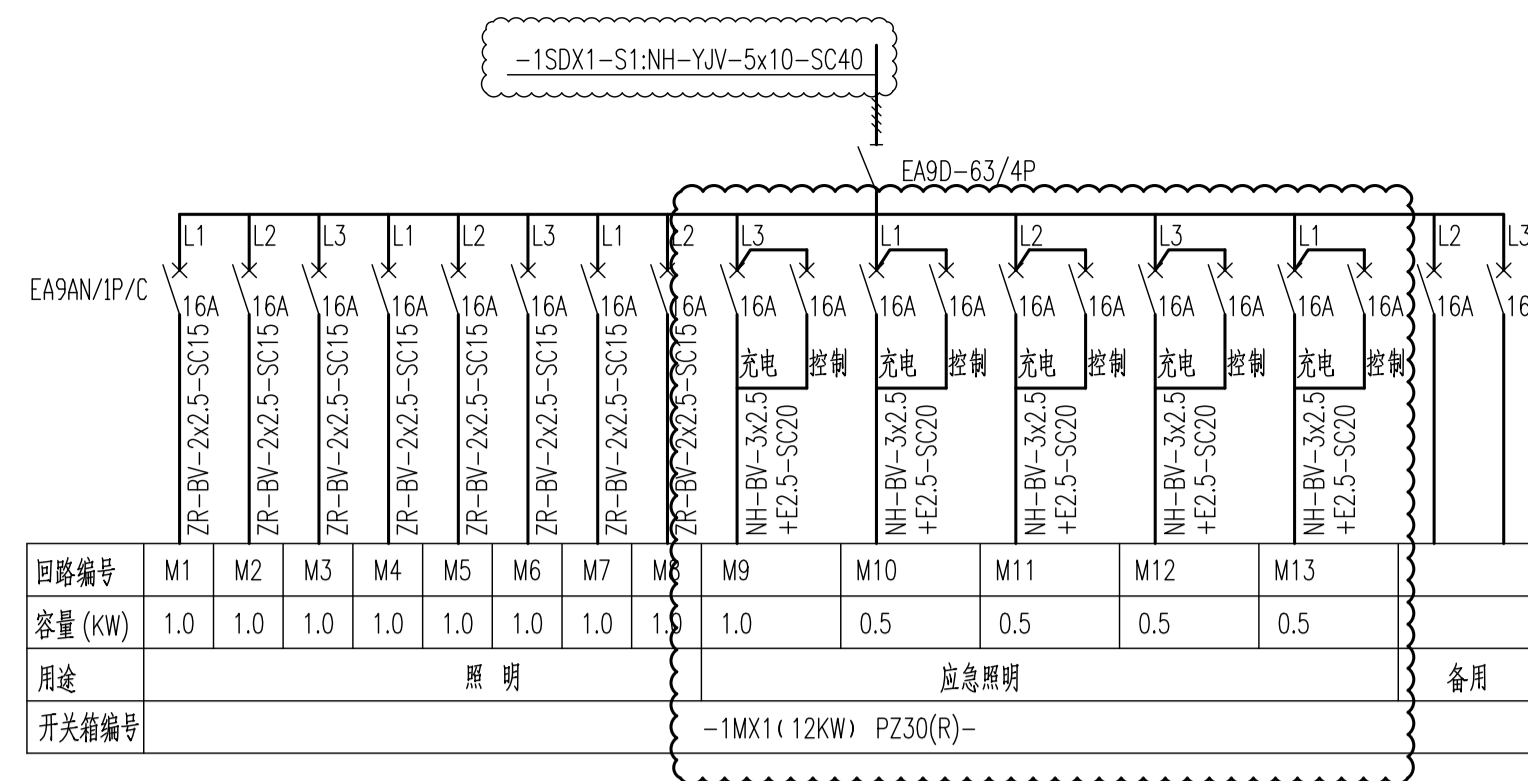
-1SDX1-S1:NH-YJV-5x10-SC40

EA9D-63/4P

EA9AN/1P/C

L1 L2 L3 L1 L2 L3 L1 L2 L3 L1 L2 L3 L1 L2 L3

16A 16A 16A 16A 16A 16A 16A 16A 16A 16A 16A 16A 16A 16A 16A 16A 16A 16A 16A 16A 16A 16

ZR-BV-2x2.5-SC15 ZR-BV-2x2.5-SC15 ZR-BV-2x2.5-SC15 ZR-BV-2x2.5-SC15 ZR-BV-2x2.5-SC15 ZR-BV-2x2.5-SC15 ZR-BV-2x2.5-SC15 ZR-BV-2x2.5-SC15

充电 控制 充电 控制 充电 控制 充电 控制 充电 控制

NH-BV-3x2.5 +E2.5-SC20 NH-BV-3x2.5 +E2.5-SC20 NH-BV-3x2.5 +E2.5-SC20 NH-BV-3x2.5 +E2.5-SC20 NH-BV-3x2.5 +E2.5-SC20

| 回路编号 | M1 | M2 | M3 | M4 | M5 | M6 | M7 | M8 | M9 | M10 | M11 | M12 | M13 | |
|---|---|---|---|---|---|---|---|---|---|---|---|---|---|---|
| 容量 (KW) | 1.0 | 1.0 | 1.0 | 1.0 | 1.0 | 1.0 | 1.0 | 1.0 | 1.0 | 0.5 | 0.5 | 0.5 | 0.5 | |
| 用途 | 照 明 | | | | | | | | 应急照明 | | | | | 备用 |
| 开关箱编号 | | | | | | | | | -1MX1(12KW) PZ30(R)- | | | | | |